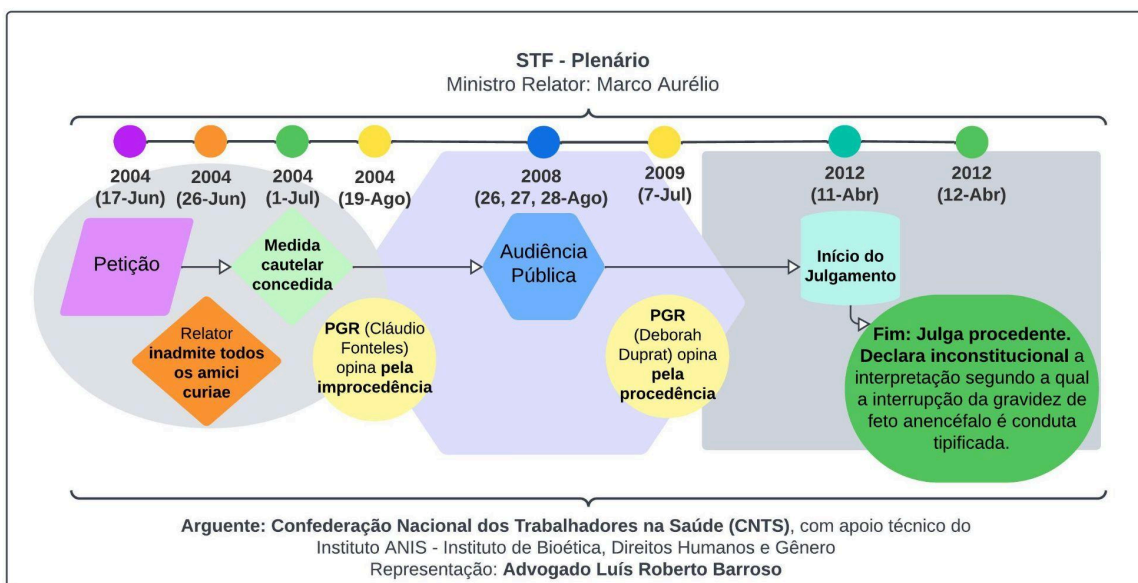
STF - Plenário
Ministro Relator: Marco Aurélio

2004 (17-Jun)
2004 (26-Jun)
2004 (1-Jul)
2004 (19-Ago)
2008 (26, 27, 28-Ago)
2009 (7-Jul)
2012 (11-Abr)
2012 (12-Abr)

Petição

Relator inadmite todos os amici curiae

Medida cautelar concedida

PGR (Cláudio Fonteles) opina pela improcedência

Audiência Pública

PGR (Deborah Duprat) opina pela procedência

Início do Julgamento

Fim: Julga procedente. Declara inconstitucional a interpretação segundo a qual a interrupção da gravidez de feto anencéfalo é conduta tipificada.

Arguente: Confederação Nacional dos Trabalhadores na Saúde (CNTS), com apoio técnico do Instituto ANIS - Instituto de Bioética, Direitos Humanos e Gênero
Representação: Advogado Luís Roberto Barroso